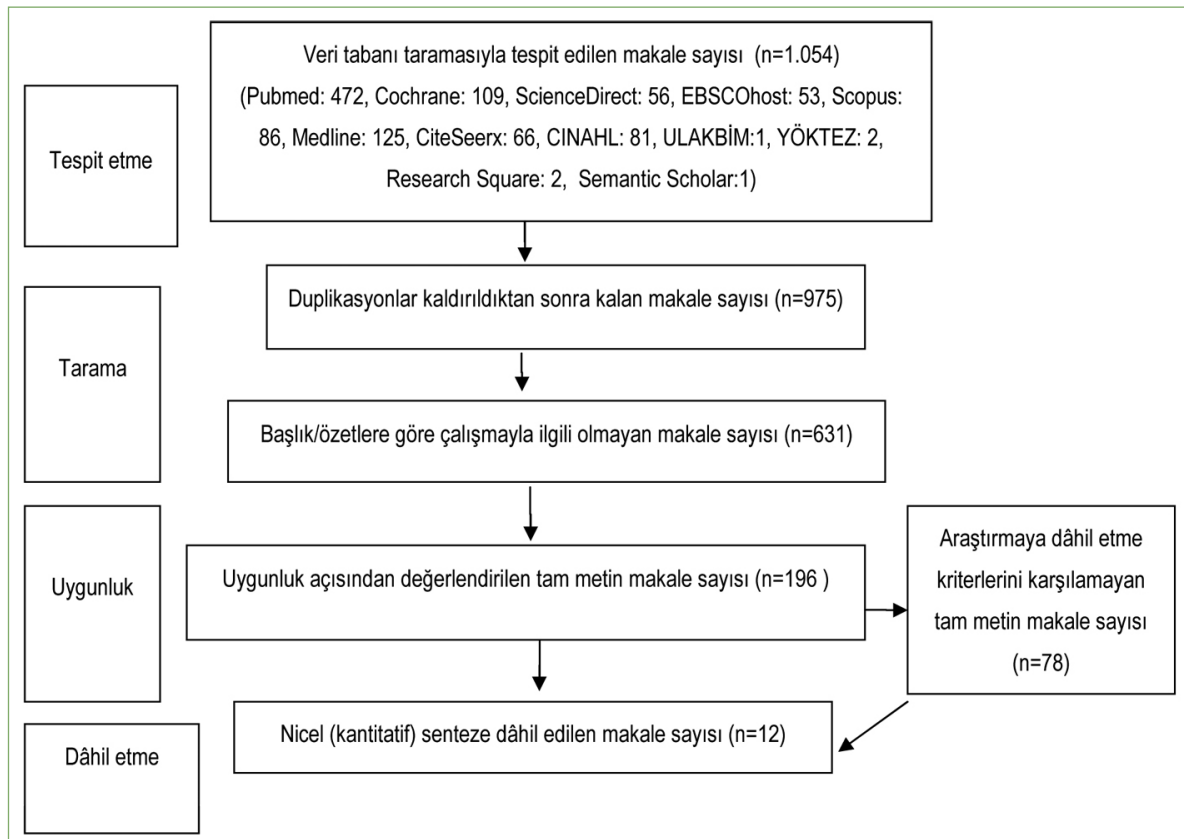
Tespit etme

Veri tabanı taramasıyla tespit edilen makale sayısı (n=1.054) (Pubmed: 472, Cochrane: 109, ScienceDirect: 56, EBSCOhost: 53, Scopus: 86, Medline: 125, CiteSeerx: 66, CINAHL: 81, ULAKBİM:1, YÖKTEZ: 2, Research Square: 2, Semantic Scholar:1)

Tarama

Duplikasyonlar kaldırıldıktan sonra kalan makale sayısı (n=975)

Başlık/özetlere göre çalışmayla ilgili olmayan makale sayısı (n=631)

Uygunluk

Uygunluk açısından değerlendirilen tam metin makale sayısı (n=196 )

Araştırmaya dâhil etme kriterlerini karşılamayan tam metin makale sayısı (n=78)

Dâhil etme

Nicel (kantitatif) senteze dâhil edilen makale sayısı (n=12)